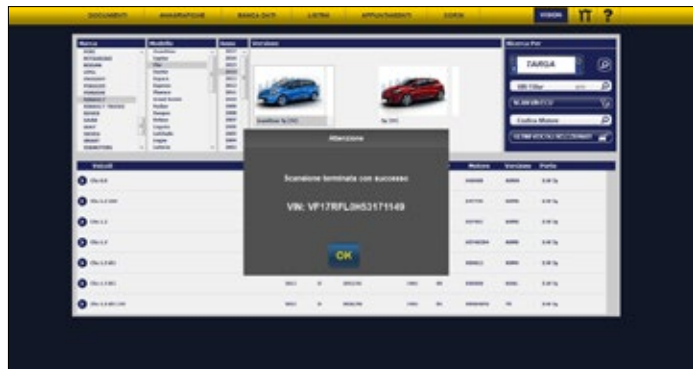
DOCUMENTI ANAGRAFICHE BANCA DATI LISTINI APPUNTAMENTI STORIA

Marca Modello Anno Versione

Ricerca Per

TARGA

Attenzione

Scansione terminata con successo

VIN: VF17RFL0H53171149

OK

Veicoli Motore Versione Porte

Clio 0.9

Clio 1.2

Clio 1.5